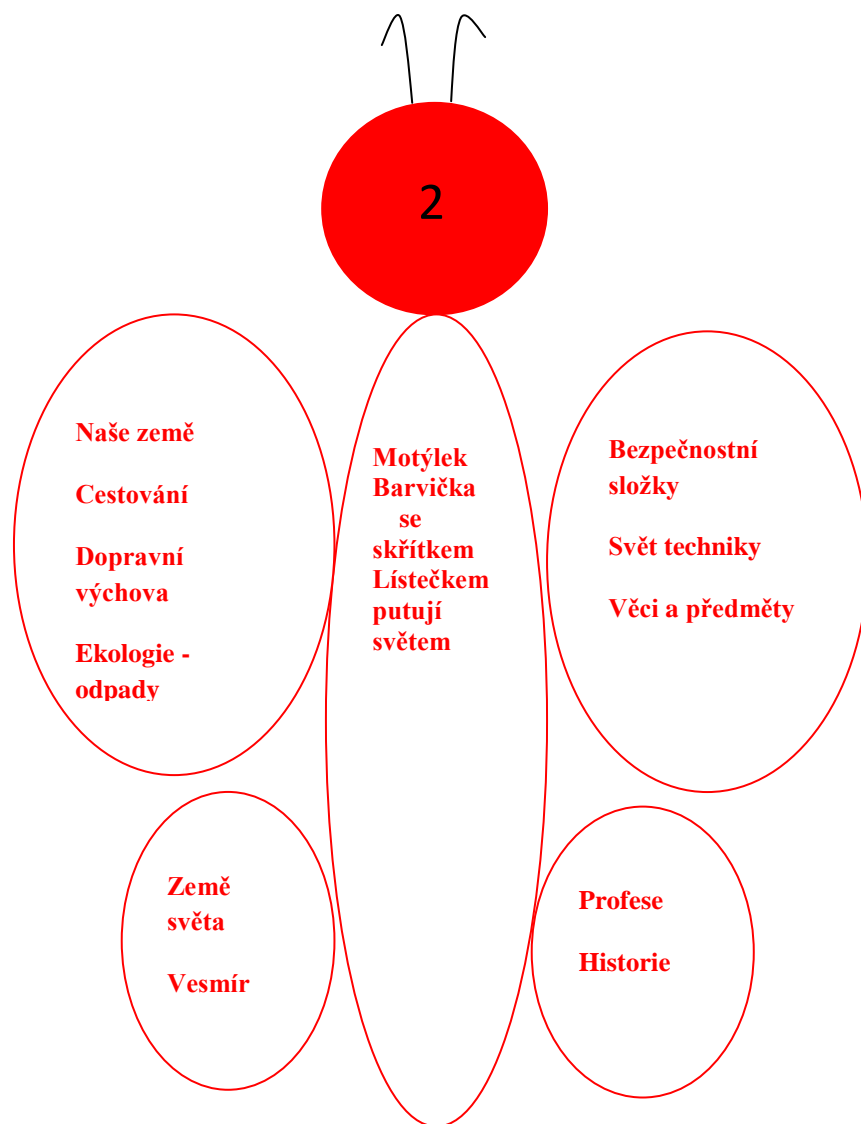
2

Naše země

Cestování

Dopravní výchova

Ekologie - odpady

Motýlek Barvička se skřítkem Lístečkem putují světem

Bezpečnostní složky

Svět techniky

Věci a předměty

Země světa

Vesmír

Profese

Historie